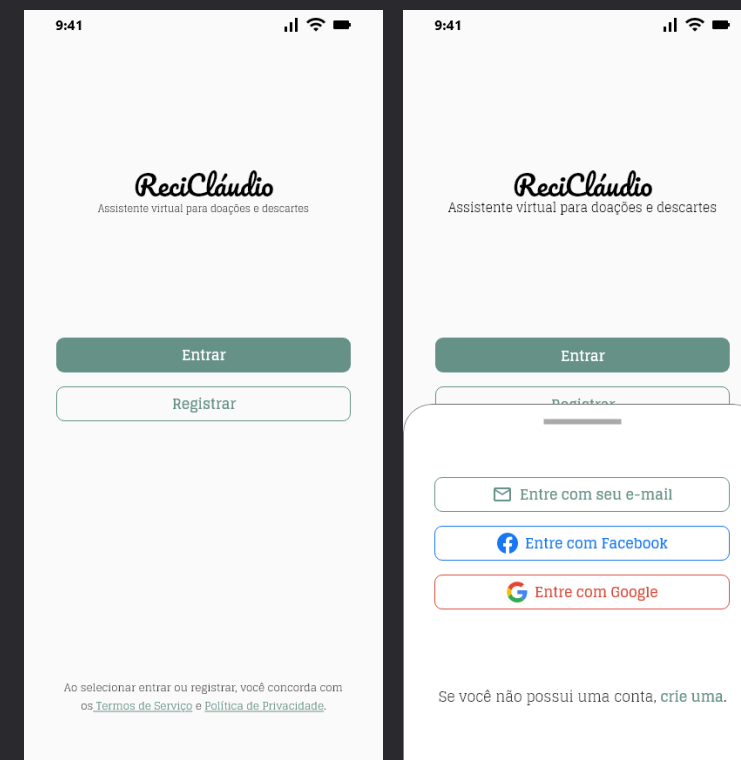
9:41

ReciCláudio
Assistente virtual para doações e descartes

Entrar

Registrar

Ao selecionar entrar ou registrar, você concorda com os Termos de Serviço e Política de Privacidade.

9:41

ReciCláudio
Assistente virtual para doações e descartes

Entrar

Registrar

Entre com seu e-mail

Entre com Facebook

Entre com Google

Se você não possui uma conta, crie uma.